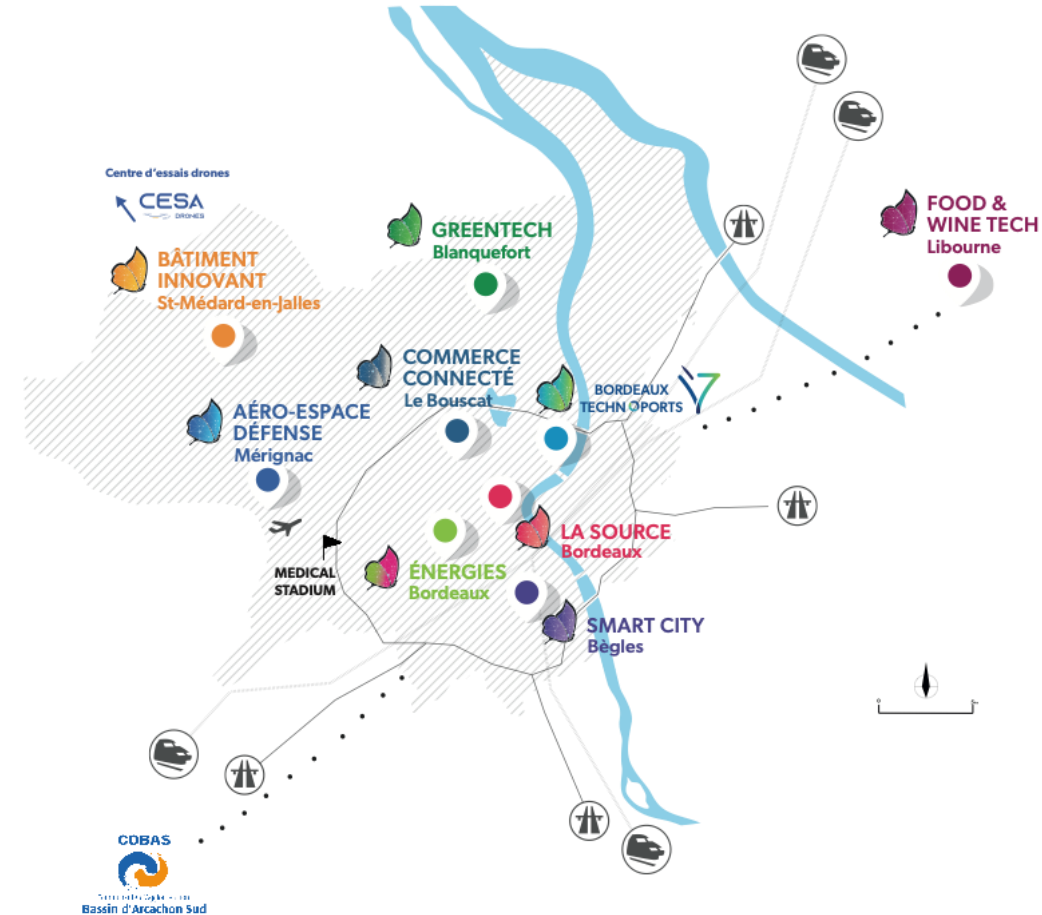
Centre d'essais drones
CESA
DRONES

BÂTIMENT INNOVANT
St-Médard-en-Jalles

GREENTECH
Blanquefort

FOOD & WINE TECH
Libourne

COMMERCE CONNECTÉ
Le Bouscat

BORDEAUX TECHNOPORTS

AÉRO-ESPACE DÉFENSE
Mérignac

LA SOURCE
Bordeaux

MEDICAL STADIUM

ÉNERGIES
Bordeaux

SMART CITY
Bègles

COBAS
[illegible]
Bassin d'Arcachon Sud